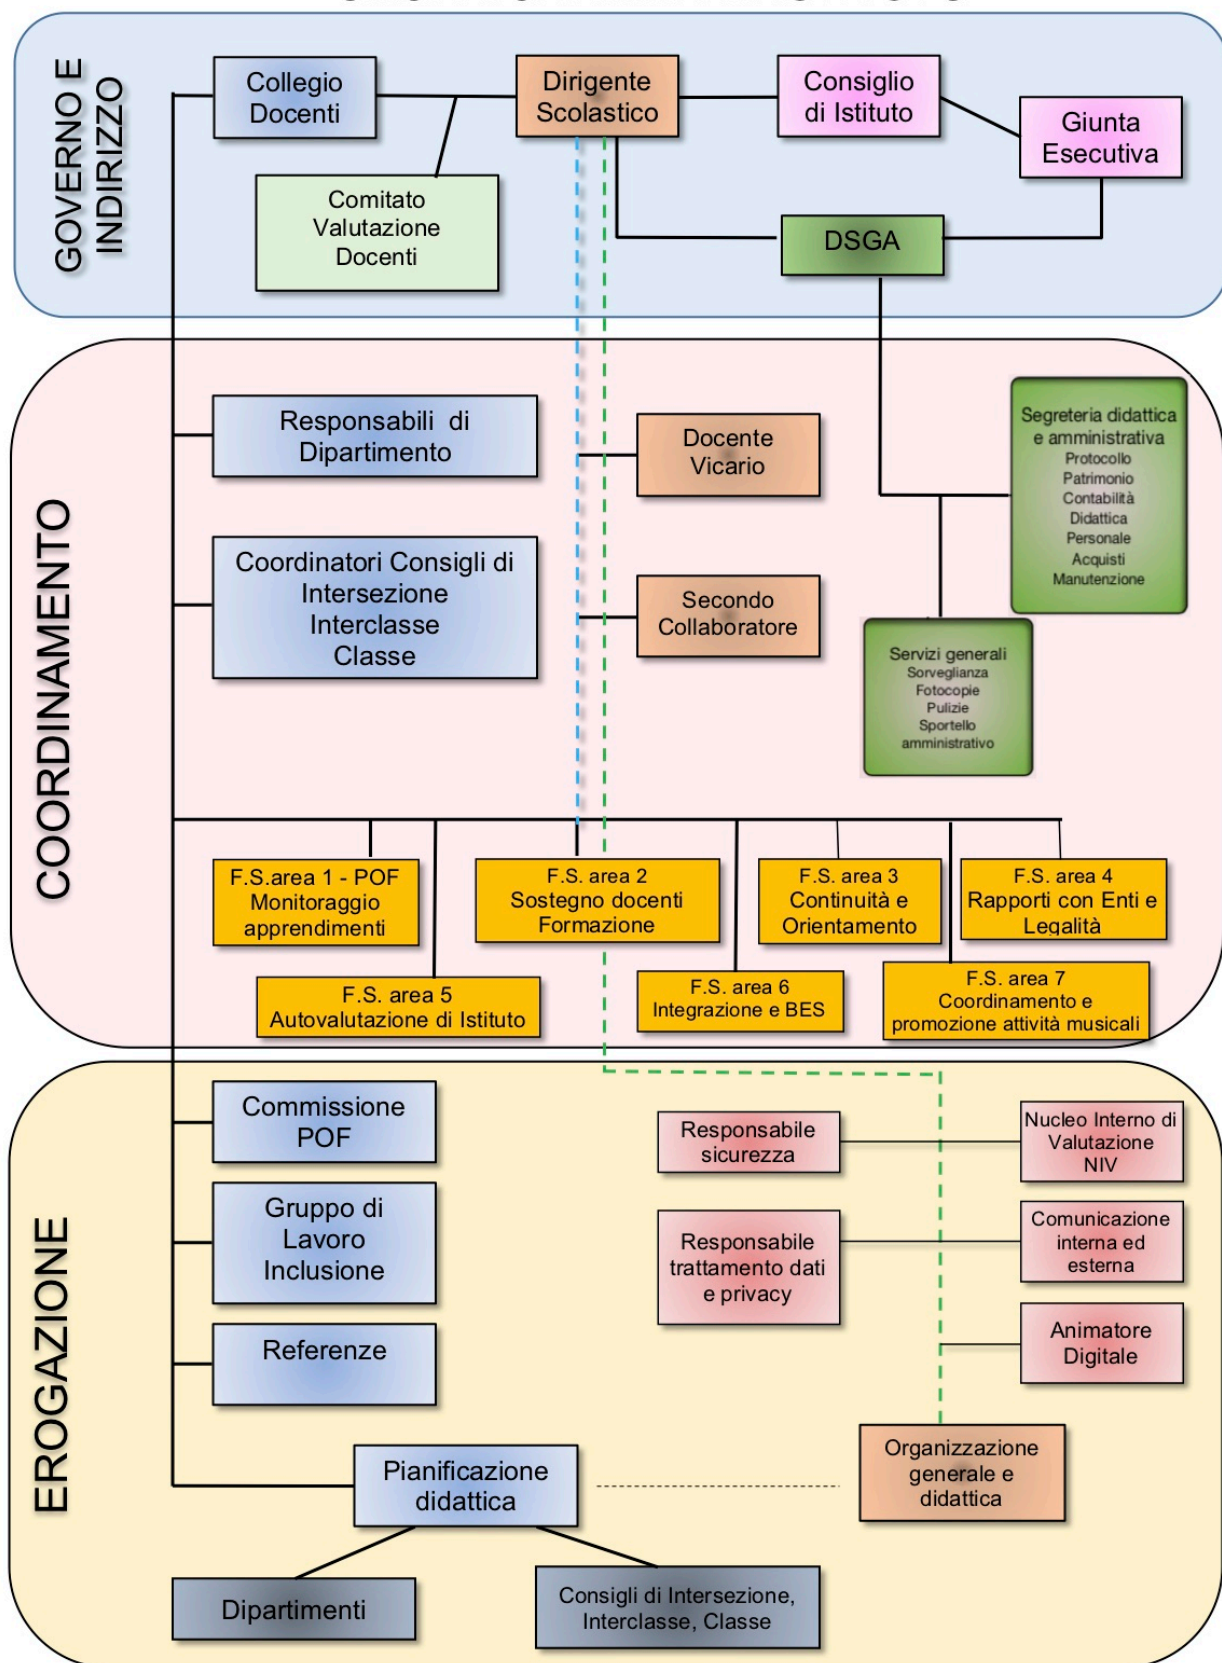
GOVERNO E INDIRIZZO

Collegio Docenti

Dirigente Scolastico

Consiglio di Istituto

Giunta Esecutiva

Comitato Valutazione Docenti

DSGA

COORDINAMENTO

Responsabili di Dipartimento

Docente Vicario

Segreteria didattica e amministrativa
Protocollo
Patrimonio
Contabilità
Didattica
Personale
Acquisti
Manutenzione

Coordinatori Consigli di Intersezione Interclasse Classe

Secondo Collaboratore

Servizi generali
Sorveglianza
Fotocopie
Pulizie
Sportello amministrativo

F.S.area 1 - POF Monitoraggio apprendimenti

F.S. area 2 Sostegno docenti Formazione

F.S. area 3 Continuità e Orientamento

F.S. area 4 Rapporti con Enti e Legalità

F.S. area 5 Autovalutazione di Istituto

F.S. area 6 Integrazione e BES

F.S. area 7 Coordinamento e promozione attività musicali

EROGAZIONE

Commissione POF

Responsabile sicurezza

Nucleo Interno di Valutazione NIV

Gruppo di Lavoro Inclusione

Responsabile trattamento dati e privacy

Comunicazione interna ed esterna

Referenze

Animatore Digitale

Pianificazione didattica

Organizzazione generale e didattica

Dipartimenti

Consigli di Intersezione, Interclasse, Classe